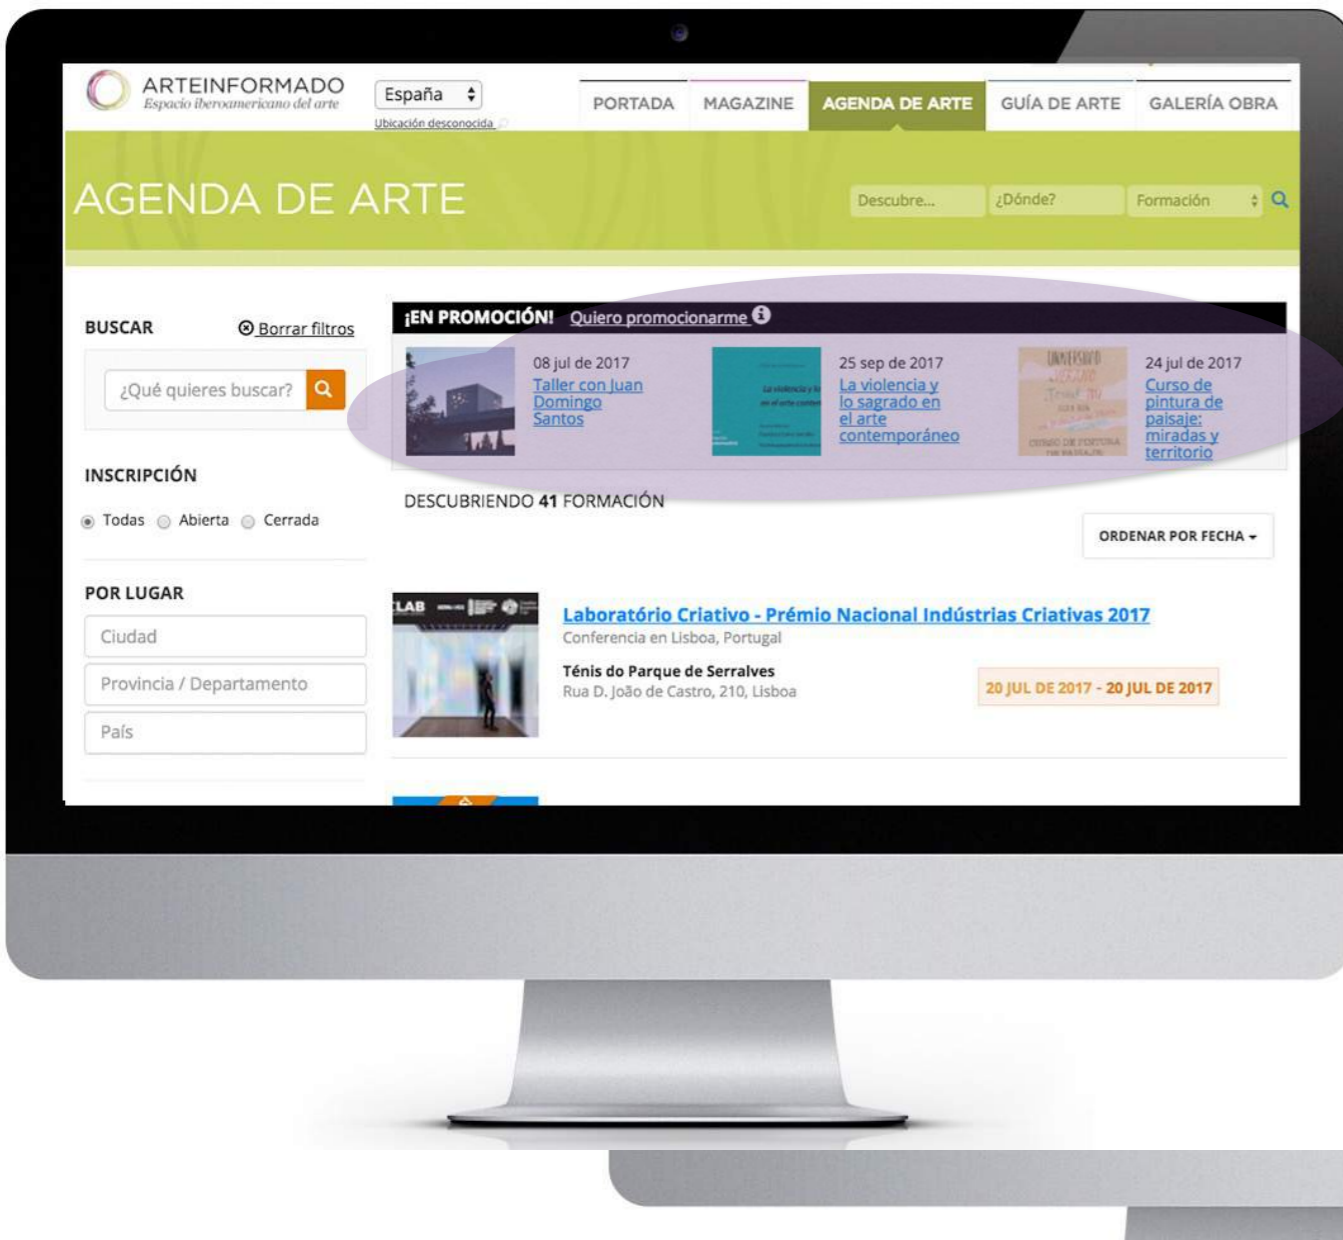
ARTEINFORMADO
Espacio iberoamericano del arte

España

Ubicación desconocida

PORTADA MAGAZINE AGENDA DE ARTE GUÍA DE ARTE GALERÍA OBRA

AGENDA DE ARTE

Descubre... ¿Dónde? Formación

BUSCAR
Borrar filtros

¿Qué quieres buscar?

INSCRIPCIÓN
Todas Abierta Cerrada

POR LUGAR
Ciudad
Provincia / Departamento
País

¡EN PROMOCIÓN! Quiero promocionarme

08 jul de 2017
Taller con Juan Domingo Santos

25 sep de 2017
La violencia y lo sagrado en el arte contemporáneo

24 jul de 2017
Curso de pintura de paisaje: miradas y territorio

DESCUBRIENDO 41 FORMACIÓN

ORDENAR POR FECHA

Laboratório Criativo - Prémio Nacional Indústrias Criativas 2017
Conferencia en Lisboa, Portugal
Ténis do Parque de Serralves
Rua D. João de Castro, 210, Lisboa

20 JUL DE 2017 - 20 JUL DE 2017